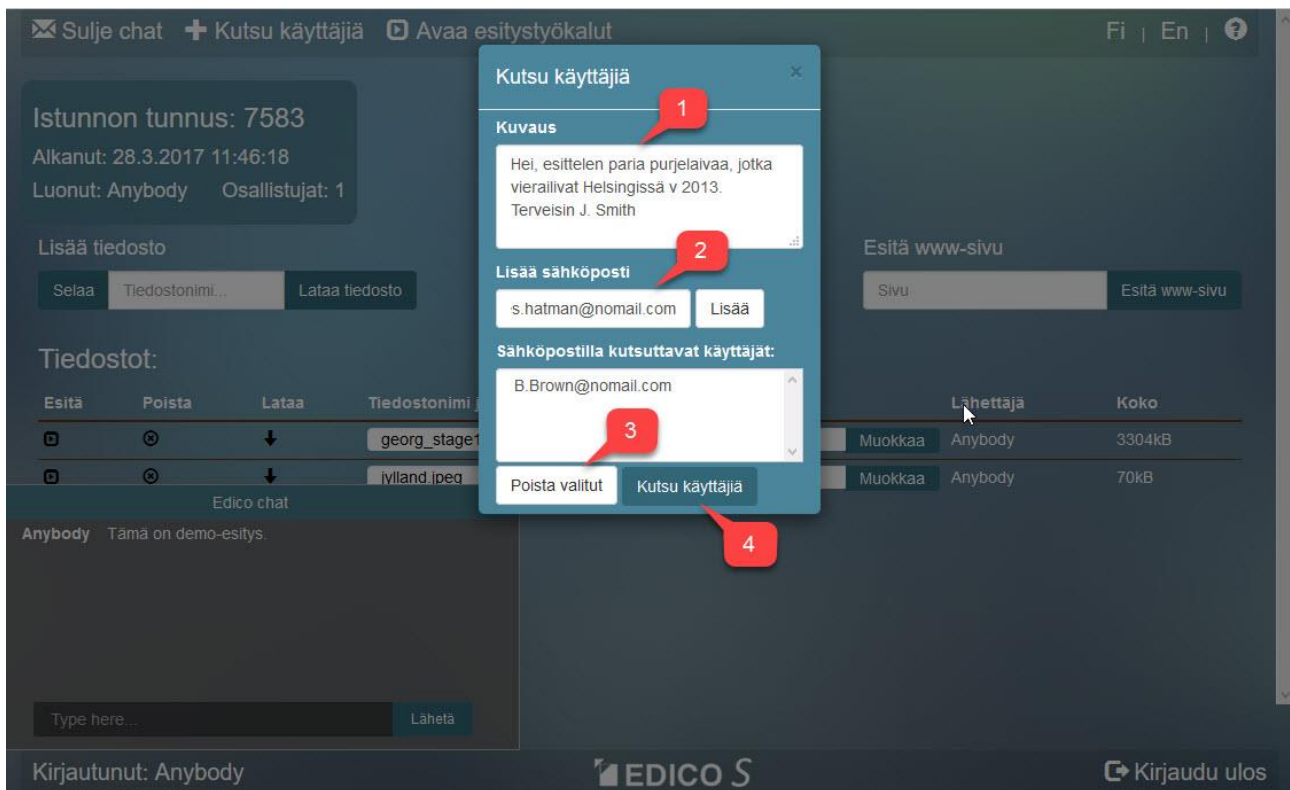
Sulje chat Kutsu käyttäjiä Avaa esitystyökalut

Fi | En |

Istunnon tunnus: 7583
Alkanut: 28.3.2017 11:46:18
Luonut: Anybody Osallistujat: 1

Lisää tiedosto
Selaa Tiedostonimi... Lataa tiedosto

Esitä www-sivu
Sivu Esitä www-sivu

Tiedostot:

| Esitä | Poista | Lataa | Tiedostonimi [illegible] | | Lähettäjä | Koko |
|---|---|---|---|---|---|---|
| | | | georg_stage1 | Muokkaa | Anybody | 3304kB |
| | | | jylland.jpeg | Muokkaa | Anybody | 70kB |

Edico chat
Anybody Tämä on demo-esitys.

Type here... Lähetä

Kutsu käyttäjiä ×

1
Kuvaus
Hei, esittelen paria purjelaivaa, jotka vierailivat Helsingissä v 2013. Terveisin J. Smith

2
Lisää sähköposti
s.hatman@nomail.com Lisää

Sähköpostilla kutsuttavat käyttäjät:
B.Brown@nomail.com

3
Poista valitut Kutsu käyttäjiä
4

Kirjautunut: Anybody
EDICO S
Kirjaudu ulos